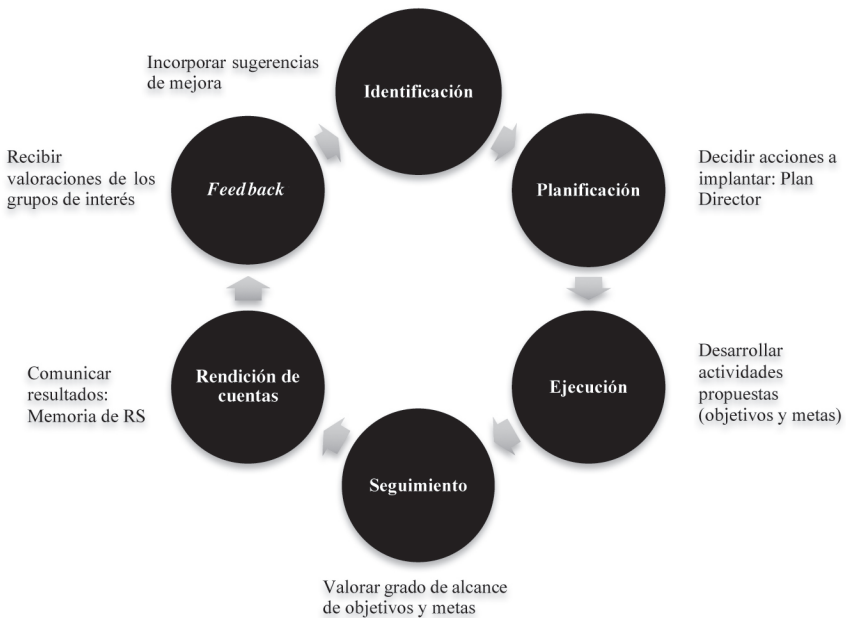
Incorporar sugerencias de mejora

Identificación

Recibir valoraciones de los grupos de interés

*Feedback*

Planificación

Decidir acciones a implantar: Plan Director

Comunicar resultados: Memoria de RS

Rendición de cuentas

Ejecución

Desarrollar actividades propuestas (objetivos y metas)

Seguimiento

Valorar grado de alcance de objetivos y metas